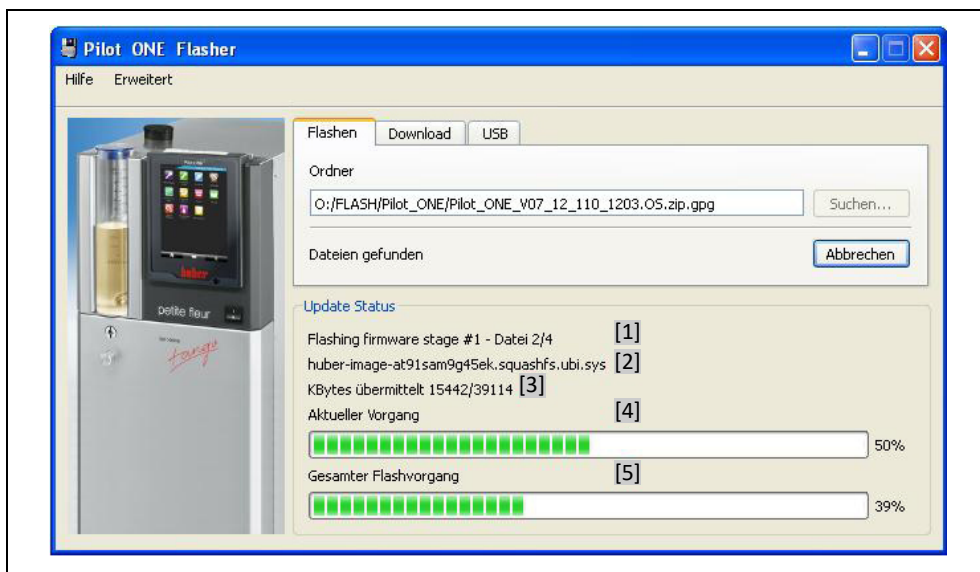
Pilot ONE Flasher

Hilfe Erweitert

Flashen Download USB

Ordner

O:/FLASH/Pilot_ONE/Pilot_ONE_V07_12_110_1203.OS.zip.gpg

Suchen...

Dateien gefunden

Abbrechen

huber

petite fleur

tango

Update Status

Flashing firmware stage #1 - Datei 2/4 [1]

huber-image-at91sam9g45ek.squashfs.ubi.sys [2]

KBytes übermittelt 15442/39114 [3]

Aktueller Vorgang [4]

50%

Gesamter Flashvorgang [5]

39%